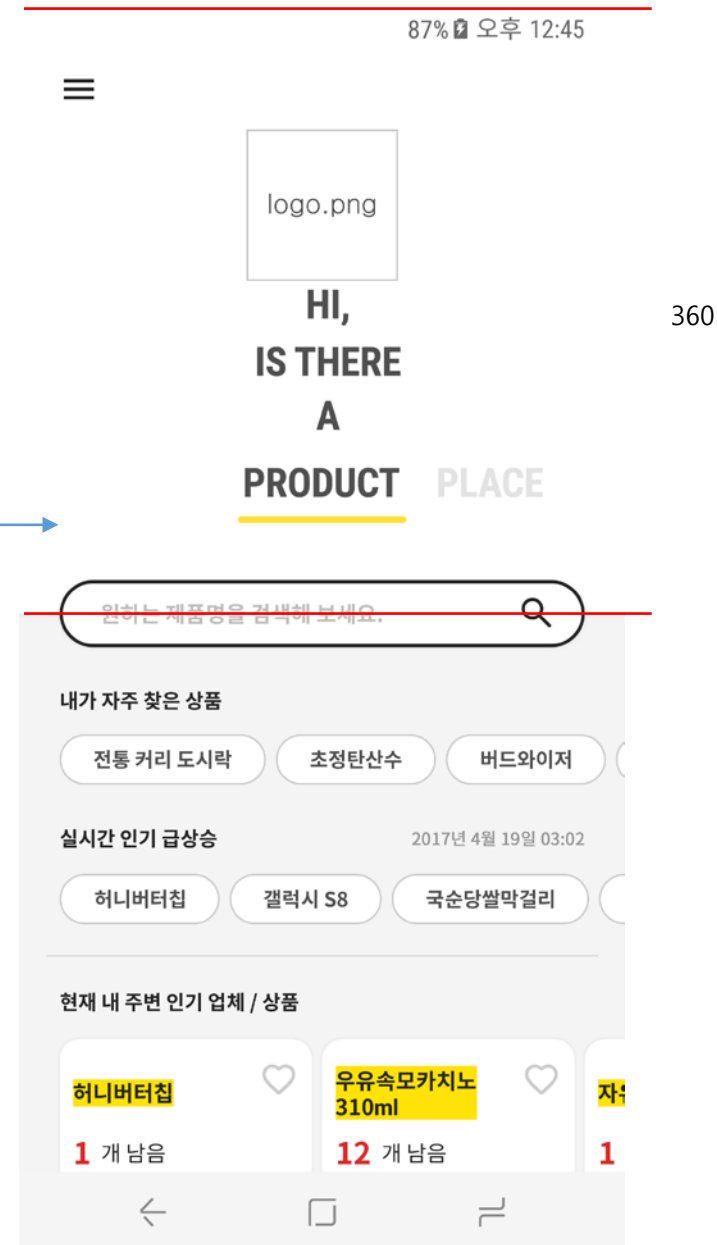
87% 오후 12:45

logo.png

HI,
IS THERE
A
PRODUCT PLACE

360

원하는 제품명을 검색해 보세요.

내가 자주 찾은 상품

전통 커리 도시락 초정탄산수 버드와이저

실시간 인기 급상승 2017년 4월 19일 03:02

허니버터칩 갤럭시 S8 국순당쌀막걸리

현재 내 주변 인기 업체 / 상품

허니버터칩
1 개 남음

우유속모카치노 310ml
12 개 남음

자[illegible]
1